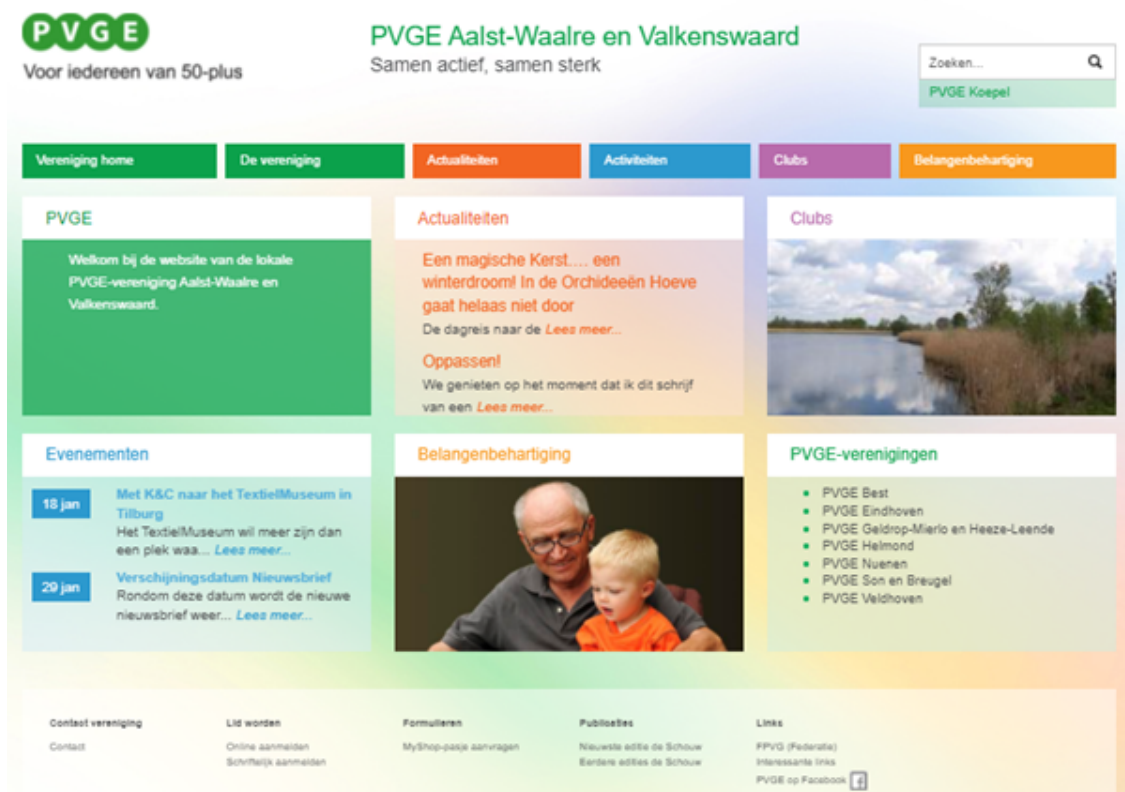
PVGE
Voor iedereen van 50-plus

PVGE Aalst-Waalre en Valkenswaard
Samen actief, samen sterk

Zoeken...
PVGE Koepel

Vereniging home | De vereniging | Actualiteiten | Activiteiten | Clubs | Belangenbehartiging

PVGE

Welkom bij de website van de lokale PVGE-vereniging Aalst-Waalre en Valkenswaard.

Actualiteiten

Een magische Kerst.... een winterdroom! In de Orchideeën Hoeve gaat helaas niet door
De dagreis naar de Lees meer...

Oppassen!
We genieten op het moment dat ik dit schrijf van een Lees meer...

Clubs

Evenementen

18 jan
Met K&C naar het TextielMuseum in Tilburg
Het TextielMuseum wil meer zijn dan een plek waa... Lees meer...

29 jan
Verschijningsdatum Nieuwsbrief
Rondom deze datum wordt de nieuwe nieuwsbrief weer... Lees meer...

Belangenbehartiging

PVGE-verenigingen

- PVGE Best
- PVGE Eindhoven
- PVGE Geldrop-Mierlo en Heeze-Leende
- PVGE Helmond
- PVGE Nuenen
- PVGE Son en Breugel
- PVGE Veldhoven

Contact vereniging
Contact

Lid worden
Online aanmelden
Schriftelijk aanmelden

Formulieren
MyShop-pasje aanvragen

Publicaties
Nieuwste editie de Schouw
Eerdere edities de Schouw

Links
FPVG (Federatie)
Interessante links
PVGE op Facebook